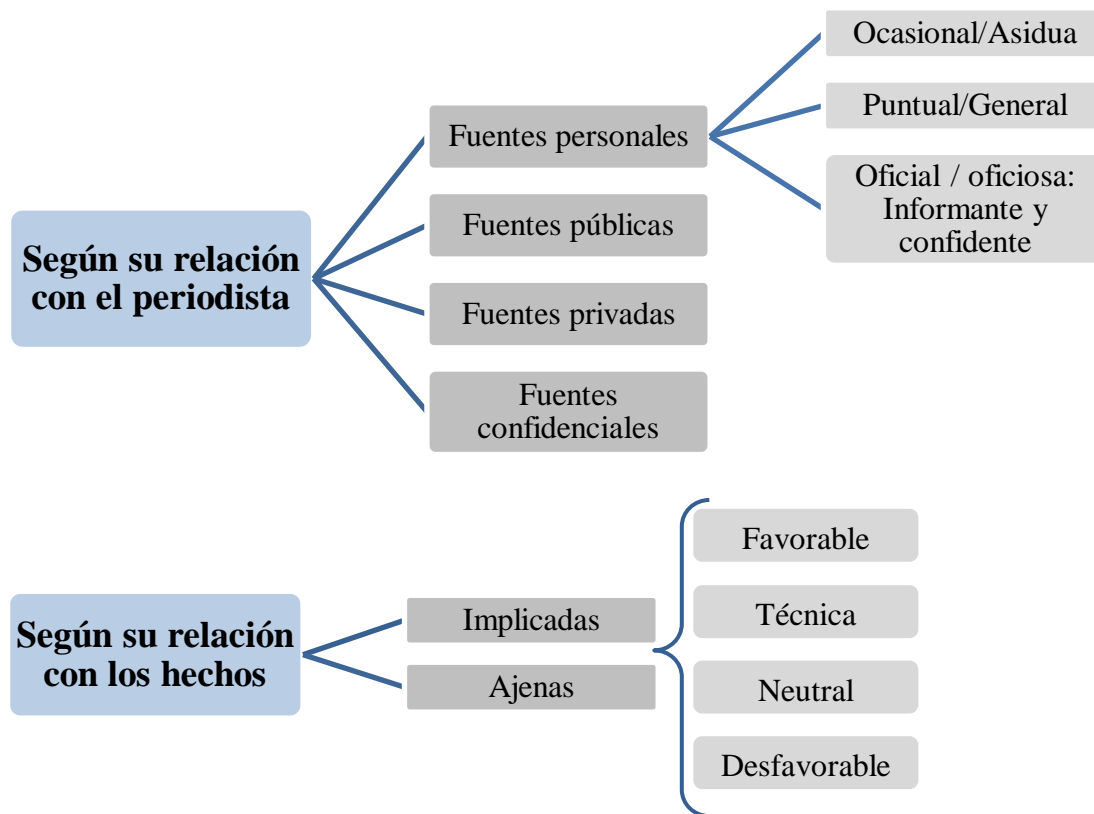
Según su relación con el periodista

Fuentes personales

Ocasional/Asidua

Puntual/General

Oficial / oficiosa: Informante y confidente

Fuentes públicas

Fuentes privadas

Fuentes confidenciales

Según su relación con los hechos

Implicadas

Ajenas

Favorable

Técnica

Neutral

Desfavorable